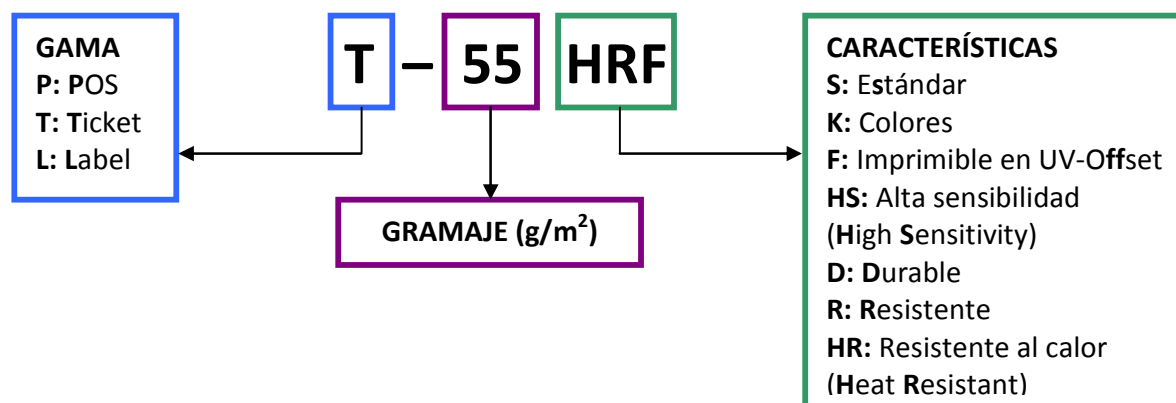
GAMA
P: POS
T: Ticket
L: Label

T – 55 HRF

GRAMAJE (g/m$^2$)

CARACTERÍSTICAS
S: Estándar
K: Colores
F: Imprimible en UV-Offset
HS: Alta sensibilidad (High Sensitivity)
D: Durable
R: Resistente
HR: Resistente al calor (Heat Resistant)